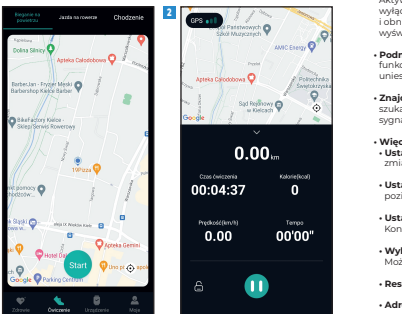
Bieganie na powietrzu
Jazda na rowerze
Chodzenie

Dolina Silnicy
Apteka Całodobowa
Barbecjan - Fryzjer Męski Barbershop Kielce Barber
Bikefactory Kielce - Sklep i Serwis Rowerowy
T4Pizza
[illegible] pomocy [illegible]
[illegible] Śląski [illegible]
Hotel Dal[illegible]
Apteka Gemini
Google
Parking Centrum
Start

Zdrowie
Ćwiczenie
Urządzenia
Moje

2

GPS
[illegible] Państwowych Szkół Muzycznych
AMIC Energy
Apteka Całodobowa
Politechnika Świętokrzyska
Sąd Rejonowy w Kielcach
Google

0.00 km
Czas ćwiczenia
00:04:37
Kalorie(kcal)
0
Prędkość(km/h)
0.00
Tempo
00'00"

Aktyw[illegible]
wyb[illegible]
i obr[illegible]
wyśw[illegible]

• Podr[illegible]
funk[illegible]
unies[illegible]

• Znajo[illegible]
szuka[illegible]
sygna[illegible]

• Więc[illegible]
• Usta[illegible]
zmia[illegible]

• Usta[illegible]
pozi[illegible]

• Usta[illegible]
Kon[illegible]

• Wyb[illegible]
Moż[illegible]

• Res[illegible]

• Adr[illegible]